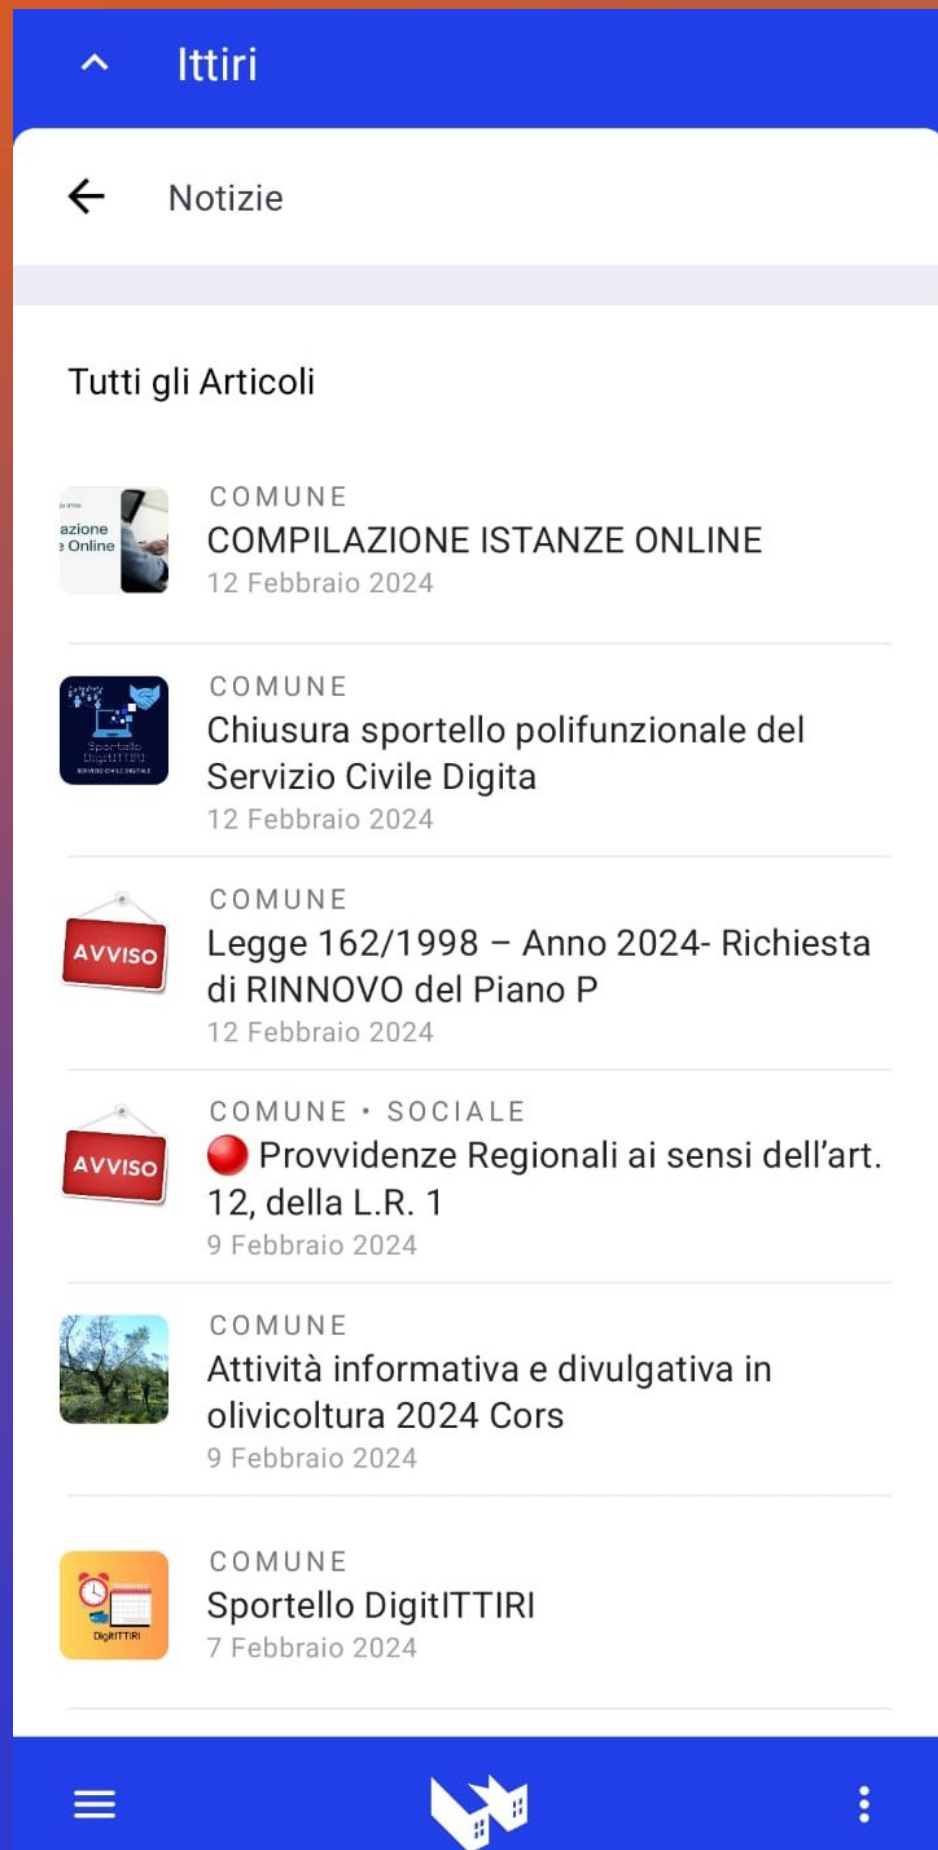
Ittiri

Notizie

Tutti gli Articoli

azione
Online

COMUNE
COMPILAZIONE ISTANZE ONLINE
12 Febbraio 2024

Sportello DigitITTIRI

COMUNE
Chiusura sportello polifunzionale del Servizio Civile Digita
12 Febbraio 2024

AVVISO

COMUNE
Legge 162/1998 – Anno 2024- Richiesta di RINNOVO del Piano P
12 Febbraio 2024

AVVISO

COMUNE • SOCIALE
Provvidenze Regionali ai sensi dell'art. 12, della L.R. 1
9 Febbraio 2024

COMUNE
Attività informativa e divulgativa in olivicoltura 2024 Cors
9 Febbraio 2024

DigitITTIRI

COMUNE
Sportello DigitITTIRI
7 Febbraio 2024